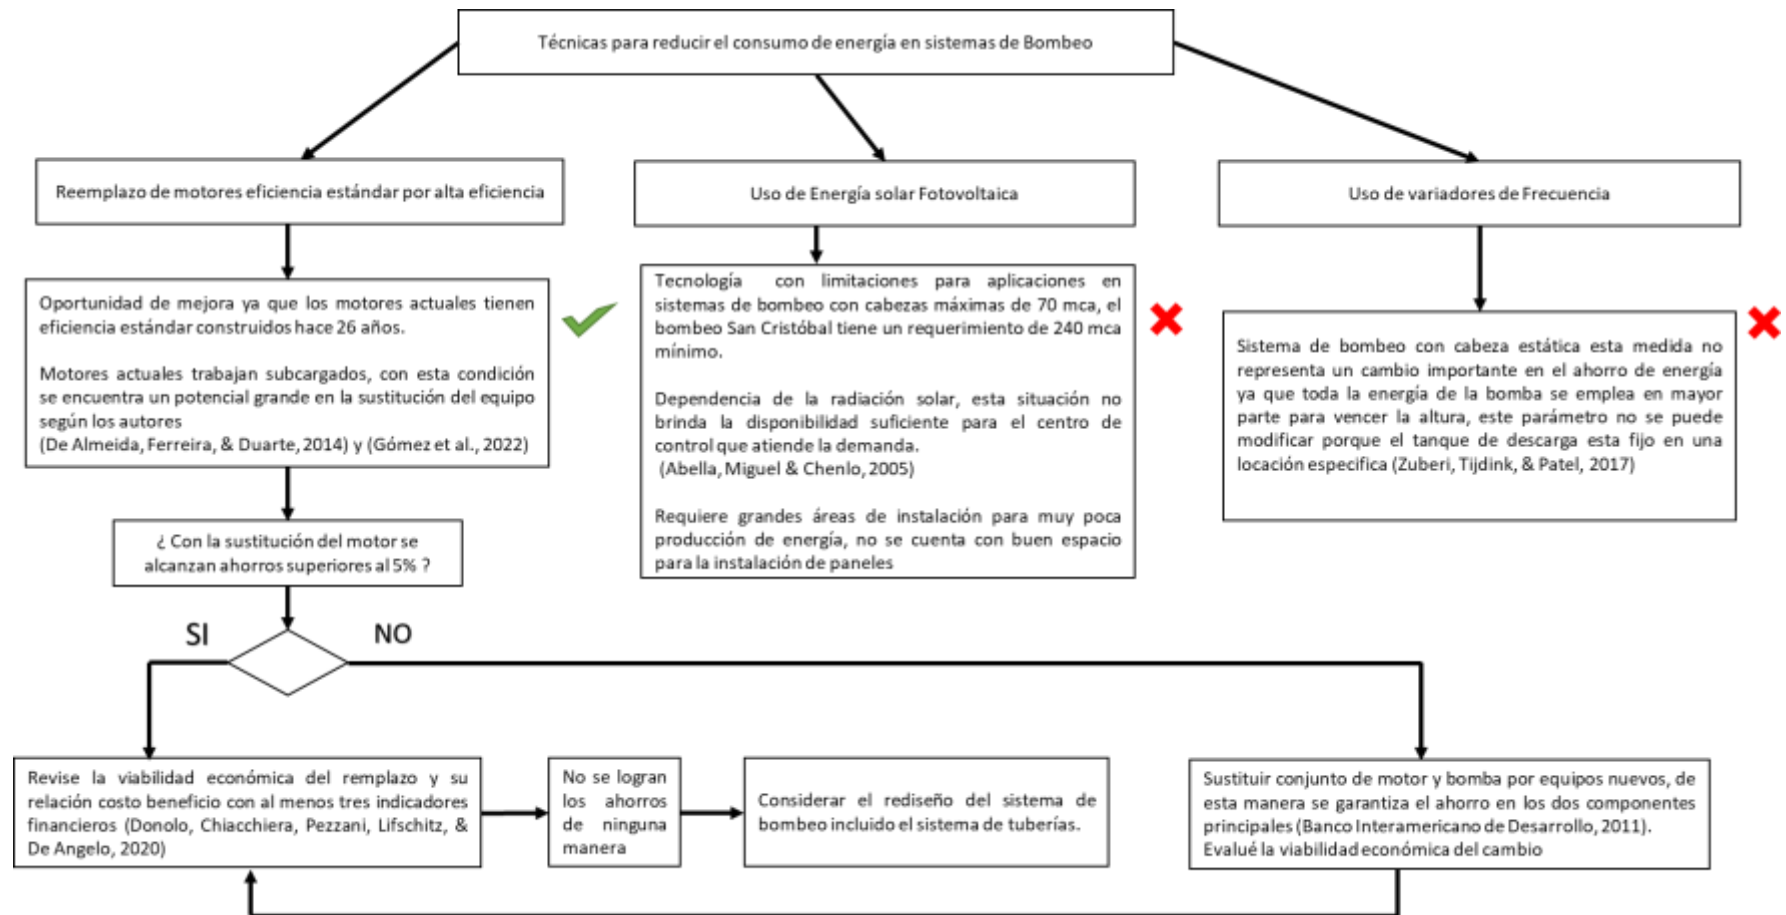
Técnicas para reducir el consumo de energía en sistemas de Bombeo

Reemplazo de motores eficiencia estándar por alta eficiencia

Oportunidad de mejora ya que los motores actuales tienen eficiencia estándar construidos hace 26 años.

Motores actuales trabajan subcargados, con esta condición se encuentra un potencial grande en la sustitución del equipo según los autores
(De Almeida, Ferreira, & Duarte, 2014) y (Gómez et al., 2022)

¿ Con la sustitución del motor se alcanzan ahorros superiores al 5% ?

SI

NO

Revise la viabilidad económica del remplazo y su relación costo beneficio con al menos tres indicadores financieros (Donolo, Chiacchiera, Pezzani, Lifschitz, & De Angelo, 2020)

No se logran los ahorros de ninguna manera

Considerar el rediseño del sistema de bombeo incluido el sistema de tuberías.

Uso de Energía solar Fotovoltaica

Tecnología con limitaciones para aplicaciones en sistemas de bombeo con cabezas máximas de 70 mca, el bombeo San Cristóbal tiene un requerimiento de 240 mca mínimo.

Dependencia de la radiación solar, esta situación no brinda la disponibilidad suficiente para el centro de control que atiende la demanda.
(Abella, Miguel & Chenlo, 2005)

Requiere grandes áreas de instalación para muy poca producción de energía, no se cuenta con buen espacio para la instalación de paneles

Uso de variadores de Frecuencia

Sistema de bombeo con cabeza estática esta medida no representa un cambio importante en el ahorro de energía ya que toda la energía de la bomba se emplea en mayor parte para vencer la altura, este parámetro no se puede modificar porque el tanque de descarga esta fijo en una locación especifica (Zuberi, Tijdink, & Patel, 2017)

Sustituir conjunto de motor y bomba por equipos nuevos, de esta manera se garantiza el ahorro en los dos componentes principales (Banco Interamericano de Desarrollo, 2011).
Evalué la viabilidad económica del cambio